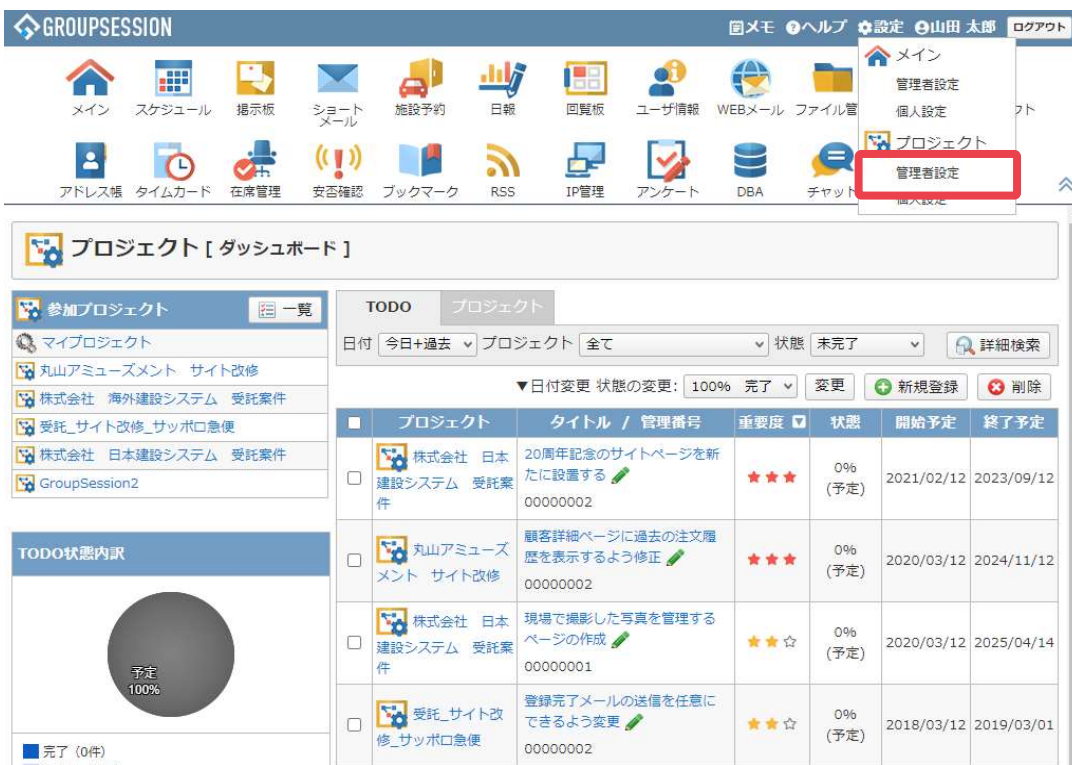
GROUPSESSION

メモ ヘルプ 設定 山田 太郎 ログアウト

メイン
管理者設定
個人設定
プロジェクト
管理者設定
個人設定

メイン スケジュール 掲示板 ショートメール 施設予約 日報 回覧板 ユーザ情報 WEBメール ファイル管 フト

アドレス帳 タイムカード 在席管理 安否確認 ブックマーク RSS IP管理 アンケート DBA チャット

プロジェクト [ ダッシュボード ]

参加プロジェクト 一覧
マイプロジェクト
丸山アミューズメント サイト改修
株式会社 海外建設システム 受託案件
受託_サイト改修_サッポロ急便
株式会社 日本建設システム 受託案件
GroupSession2

TODO状態内訳

予定
100%

完了（0件）

TODO プロジェクト

日付 今日+過去 プロジェクト 全て 状態 未完了 詳細検索

▼日付変更 状態の変更: 100% 完了 変更 新規登録 削除

| | プロジェクト | タイトル / 管理番号 | 重要度 | 状態 | 開始予定 | 終了予定 |
|---|---|---|---|---|---|---|
| | 株式会社 日本建設システム 受託案件 | 20周年記念のサイトページを新たに設置する 00000002 | ★★★ | 0% (予定) | 2021/02/12 | 2023/09/12 |
| | 丸山アミューズメント サイト改修 | 顧客詳細ページに過去の注文履歴を表示するよう修正 00000002 | ★★★ | 0% (予定) | 2020/03/12 | 2024/11/12 |
| | 株式会社 日本建設システム 受託案件 | 現場で撮影した写真を管理するページの作成 00000001 | ★★☆ | 0% (予定) | 2020/03/12 | 2025/04/14 |
| | 受託_サイト改修_サッポロ急便 | 登録完了メールの送信を任意にできるよう変更 00000002 | ★★☆ | 0% (予定) | 2018/03/12 | 2019/03/01 |